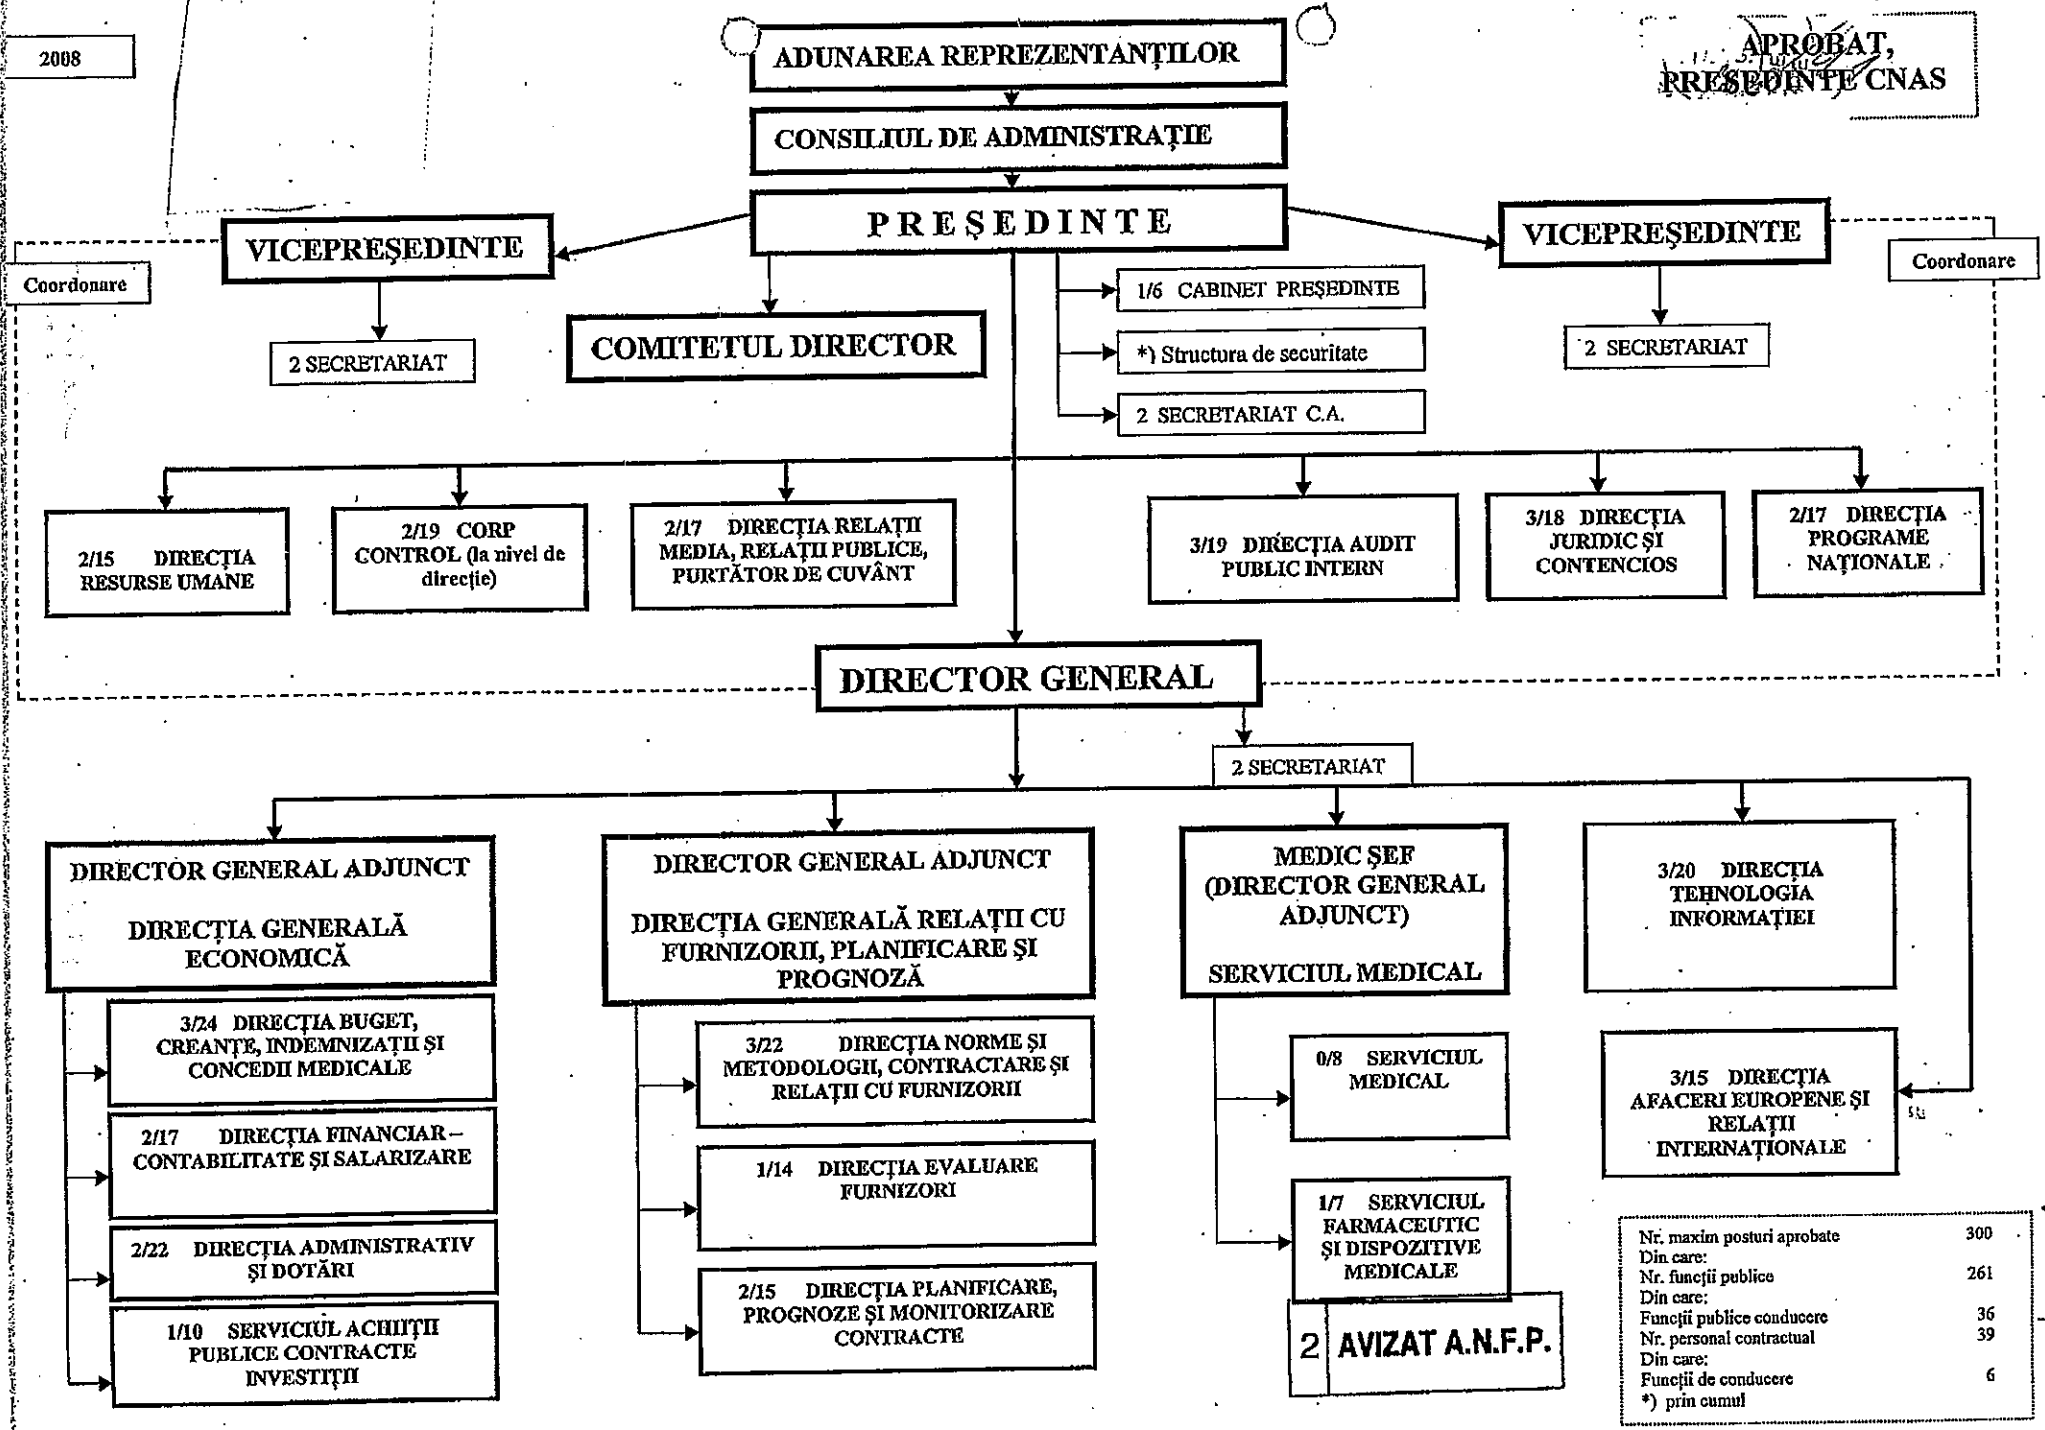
2008

ADUNAREA REPREZENTANȚILOR

APROBAT,
PREȘEDINTE CNAS

CONSILIUL DE ADMINISTRAȚIE

PREȘEDINTE

VICEPREȘEDINTE

Coordonare

VICEPREȘEDINTE

Coordonare

2 SECRETARIAT

COMITETUL DIRECTOR

1/6 CABINET PREȘEDINTE

*) Structura de securitate

2 SECRETARIAT C.A.

2 SECRETARIAT

2/15 DIRECȚIA RESURSE UMANE

2/19 CORP CONTROL (la nivel de direcție)

2/17 DIRECȚIA RELAȚII MEDIA, RELAȚII PUBLICE, PURTĂTOR DE CUVÂNT

3/19 DIRECȚIA AUDIT PUBLIC INTERN

3/18 DIRECȚIA JURIDIC ȘI CONTENCIOS

2/17 DIRECȚIA PROGRAME NAȚIONALE

DIRECTOR GENERAL

2 SECRETARIAT

DIRECTOR GENERAL ADJUNCT

DIRECȚIA GENERALĂ ECONOMICĂ

DIRECTOR GENERAL ADJUNCT

DIRECȚIA GENERALĂ RELAȚII CU FURNIZORII, PLANIFICARE ȘI PROGNOZĂ

MEDIC ȘEF (DIRECTOR GENERAL ADJUNCT)

SERVICIUL MEDICAL

3/20 DIRECȚIA TEHNOLOGIA INFORMAȚIEI

3/24 DIRECȚIA BUGET, CREANȚE, INDEMNIZAȚII ȘI CONCEDII MEDICALE

2/17 DIRECȚIA FINANCIAR – CONTABILITATE ȘI SALARIZARE

2/22 DIRECȚIA ADMINISTRATIV ȘI DOTĂRI

1/10 SERVICIUL ACHIIȚII PUBLICE CONTRACTE INVESTIȚII

3/22 DIRECȚIA NORME ȘI METODOLOGII, CONTRACTARE ȘI RELAȚII CU FURNIZORII

1/14 DIRECȚIA EVALUARE FURNIZORI

2/15 DIRECȚIA PLANIFICARE, PROGNOZE ȘI MONITORIZARE CONTRACTE

0/8 SERVICIUL MEDICAL

1/7 SERVICIUL FARMACEUTIC ȘI DISPOZITIVE MEDICALE

2 AVIZAT A.N.F.P.

3/15 DIRECȚIA AFACERI EUROPENE ȘI RELAȚII INTERNAȚIONALE

| | |
|---|---|
| Nr. maxim posturi aprobate | 300 |
| Din care: | |
| Nr. funcții publice | 261 |
| Din care: | |
| Funcții publice conducere | 36 |
| Nr. personal contractual | 39 |
| Din care: | |
| Funcții de conducere | 6 |
| *) prin cumul | |